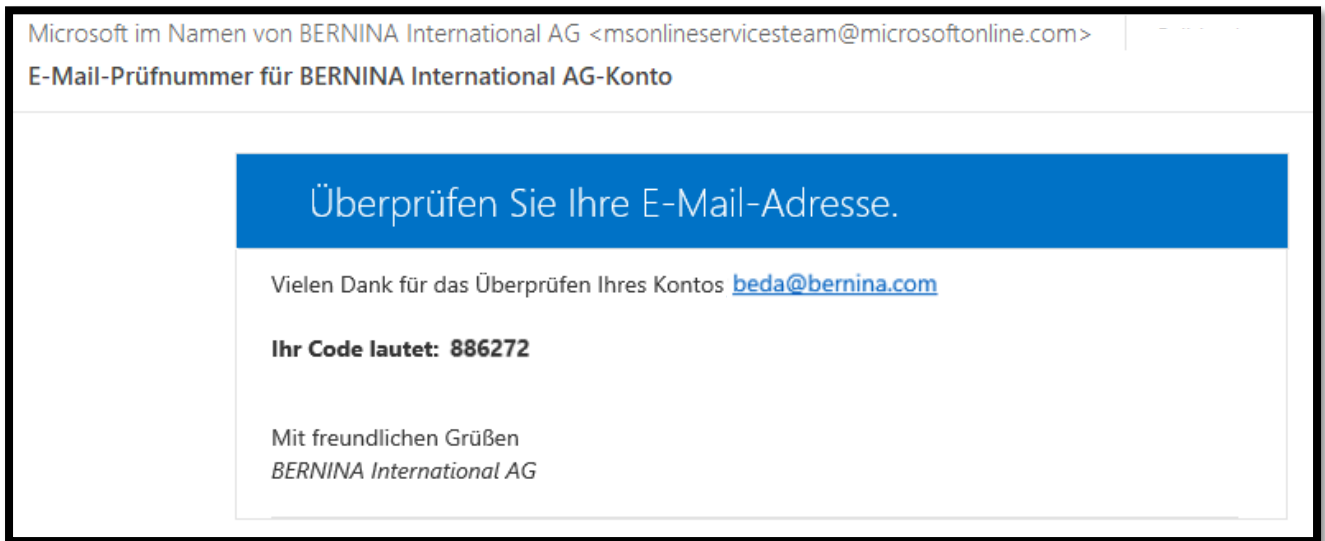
Microsoft im Namen von BERNINA International AG <msonlineservicesteam@microsoftonline.com>

E-Mail-Prüfnummer für BERNINA International AG-Konto

Überprüfen Sie Ihre E-Mail-Adresse.

Vielen Dank für das Überprüfen Ihres Kontos beda@bernina.com

Ihr Code lautet: 886272

Mit freundlichen Grüßen
BERNINA International AG